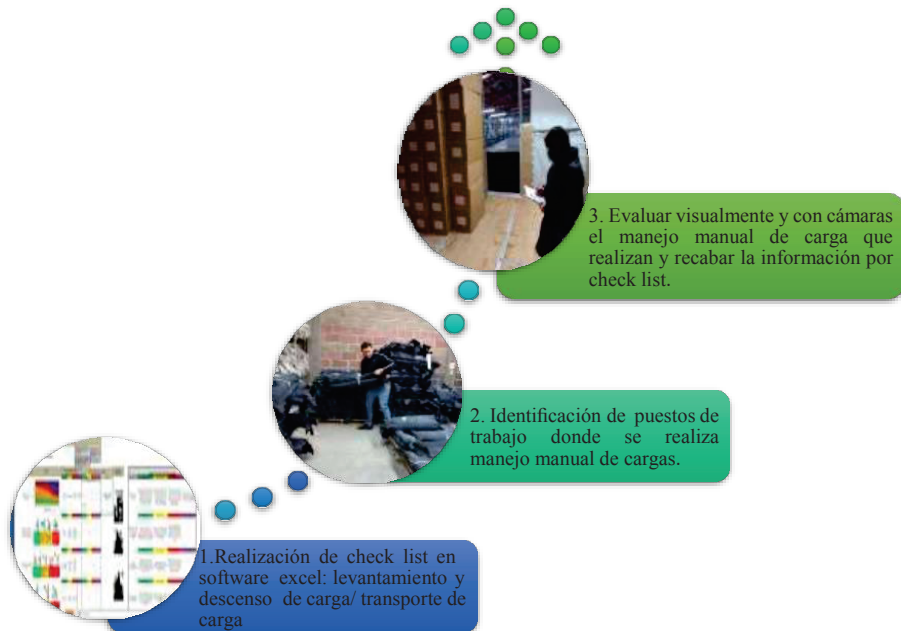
3. Evaluar visualmente y con cámaras el manejo manual de carga que realizan y recabar la información por check list.

2. Identificación de puestos de trabajo donde se realiza manejo manual de cargas.

1.Realización de check list en software excel: levantamiento y descenso de carga/ transporte de carga